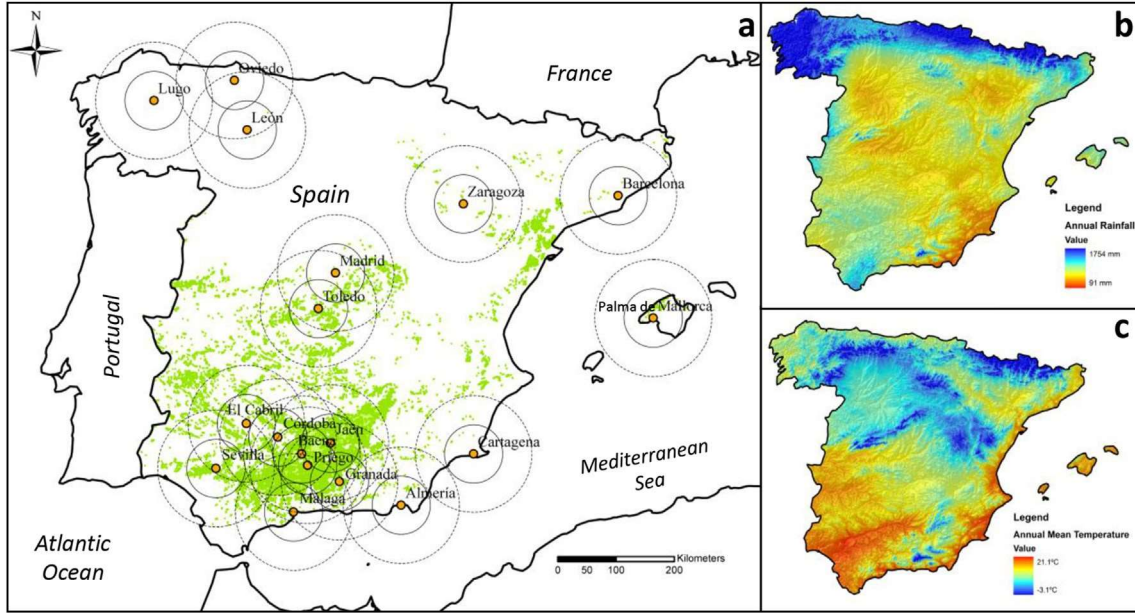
a

N

Lugo
Oviedo
León
France
Spain
Zaragoza
Barcelona
Madrid
Toledo
Portugal
Palma de Mallorca
El Cabril
Cordoba
Jaén
Baena
Priego
Sevilla
Granada
Cartagena
Mediterranean Sea
Malaga
Almeria
Atlantic Ocean
Kilometers
0 50 100 200

b

Legend
Annual Rainfall
Value
1754 mm
91 mm

c

Legend
Annual Mean Temperature
Value
21.1ºC
-3.1ºC